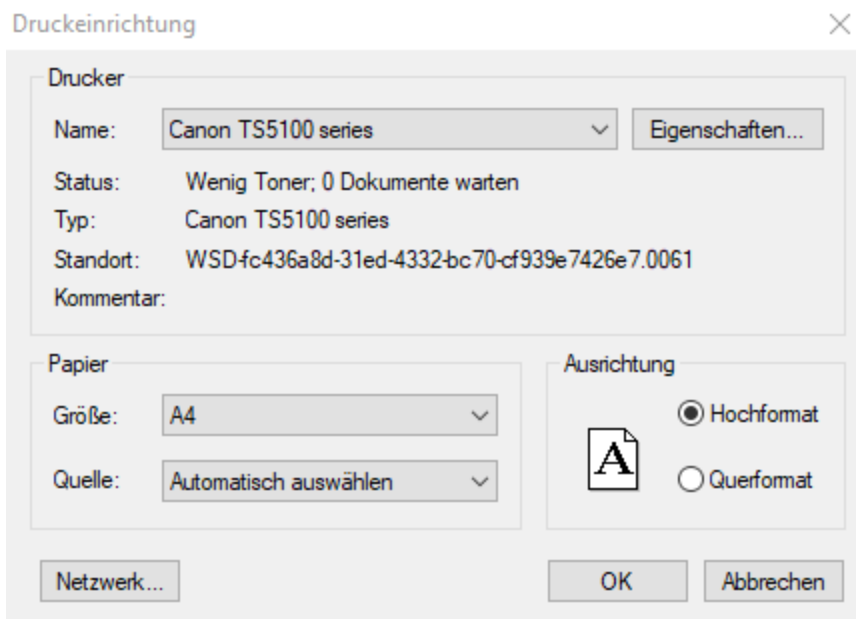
Druckeinrichtung

Drucker

Name: Canon TS5100 series

Eigenschaften...

Status: Wenig Toner; 0 Dokumente warten

Typ: Canon TS5100 series

Standort: WSD-fc436a8d-31ed-4332-bc70-cf939e7426e7.0061

Kommentar:

Papier

Größe: A4

Quelle: Automatisch auswählen

Ausrichtung

A

Hochformat

Querformat

Netzwerk...

OK

Abbrechen